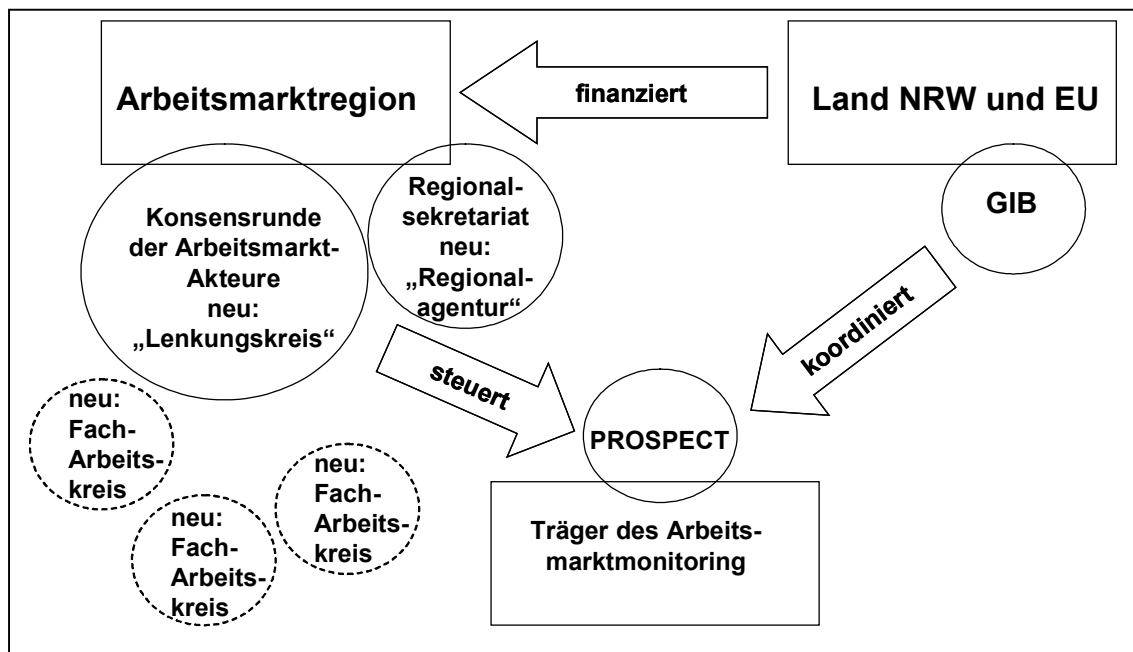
Arbeitsmarktregion

finanziert

Land NRW und EU

Konsensrunde der Arbeitsmarkt-Akteure neu: „Lenkungskreis“

Regionalsekretariat neu: „Regionalagentur“

GIB

koordiniert

steuert

neu: Fach-Arbeitskreis

neu: Fach-Arbeitskreis

neu: Fach-Arbeitskreis

PROSPECT

Träger des Arbeitsmarktmonitoring